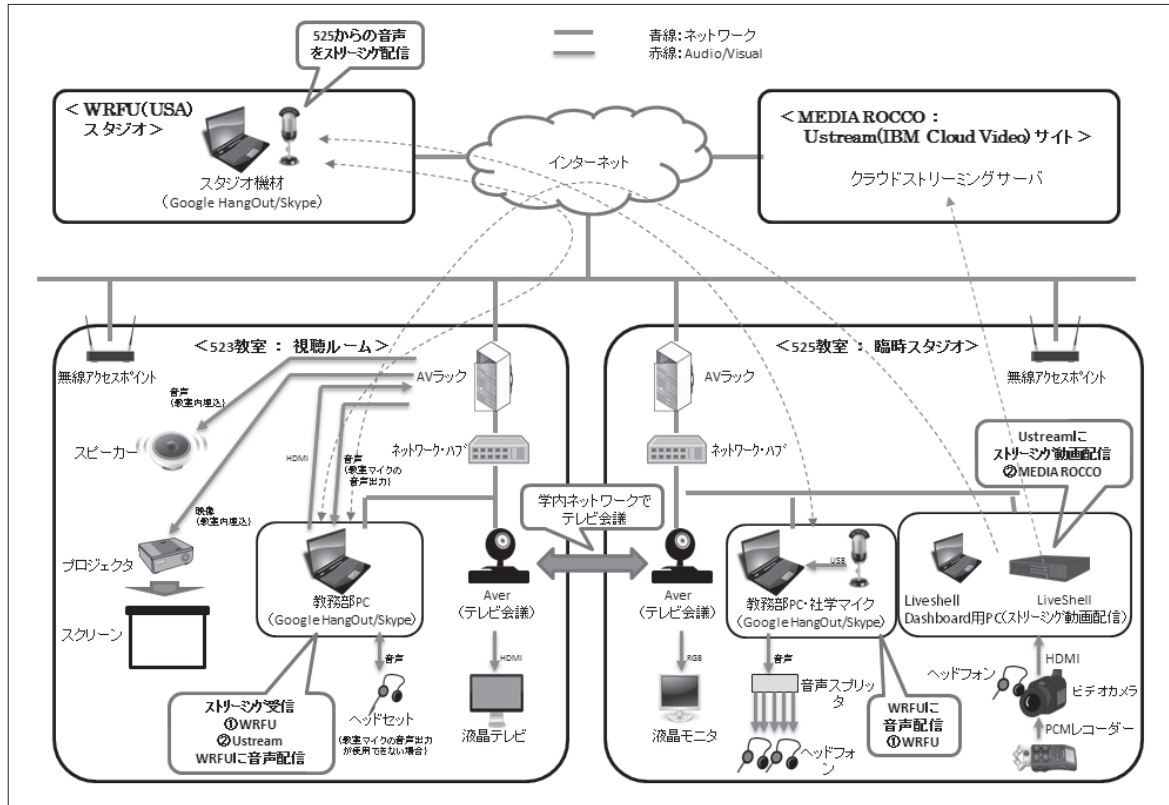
525からの音声をストリーミング配信

青線：ネットワーク
赤線：Audio/Visual

＜WRFU(USA)スタジオ＞

スタジオ機材
（Google HangOut/Skype）

インターネット

＜MEDIA ROCCO：Ustream(IBM Cloud Video)サイト＞

クラウドストリーミングサーバ

無線アクセスポイント

＜523教室 ： 視聴ルーム＞

AVラック

音声
（教室内埋込）

スピーカー

HDMI

音声
（教室マイクの音声出力）

ネットワーク・ハブ

映像
（教室内埋込）

プロジェクタ

スクリーン

教務部PC
（Google HangOut/Skype）

音声

ヘッドセット
（教室マイクの音声出力が使用できない場合）

ストリーミング受信
①WRFU
②Ustream
WRFUに音声配信

Aver
（テレビ会議）

HDMI

液晶テレビ

学内ネットワークでテレビ会議

＜525教室 ： 臨時スタジオ＞

AVラック

ネットワーク・ハブ

無線アクセスポイント

Ustreamにストリーミング動画配信
②MEDIA ROCCO

Aver
（テレビ会議）

RGB

液晶モニタ

USB

教務部PC・社学マイク
（Google HangOut/Skype）

音声

音声スプリッタ

ヘッドフォン

WRFUに音声配信
①WRFU

Liveshell Dashboard用PC

LiveShell
（ストリーミング動画配信）

HDMI

ヘッドフォン

ビデオカメラ

PCMレコーダー